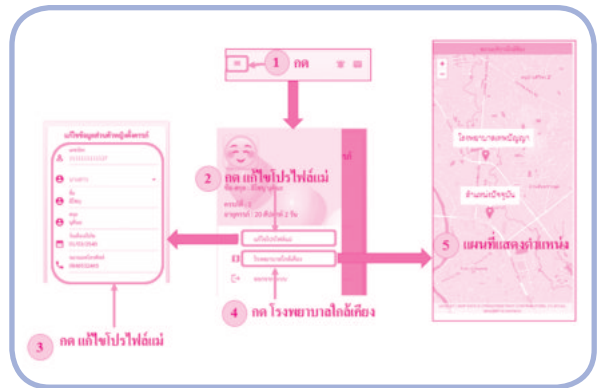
1 กด

2 กด แก้ไขโปรไฟล์แม่

3 กด แก้ไขโปรไฟล์แม่

4 กด โรงพยาบาลใกล้เคียง

5 แผนที่แสดงตำแหน่ง

แก้ไขข้อมูลส่วนตัวหญิงตั้งครรภ์

แก้ไขโปรไฟล์แม่

โรงพยาบาลใกล้เคียง

อายุครรภ์ : 20 สัปดาห์ 2 วัน

ครรภ์ที่ : 1

โรงพยาบาลเทพปัญญา

ล้านนาเชียงใหม่

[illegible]